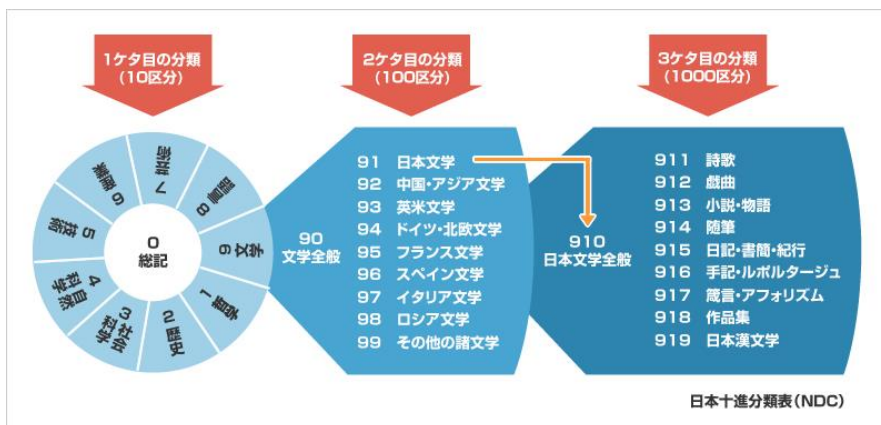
1ケタ目の分類
（10区分）

2ケタ目の分類
（100区分）

3ケタ目の分類
（1000区分）

0
総記

1 哲学
2 歴史
3 社会科学
4 自然科学
5 技術
6 産業
7 芸術
8 言語
9 文学

90
文学全般

91 日本文学
92 中国・アジア文学
93 英米文学
94 ドイツ・北欧文学
95 フランス文学
96 スペイン文学
97 イタリア文学
98 ロシア文学
99 その他の諸文学

910
日本文学全般

911 詩歌
912 戯曲
913 小説・物語
914 随筆
915 日記・書簡・紀行
916 手記・ルポルタージュ
917 箴言・アフォリズム
918 作品集
919 日本漢文学

日本十進分類表（NDC）